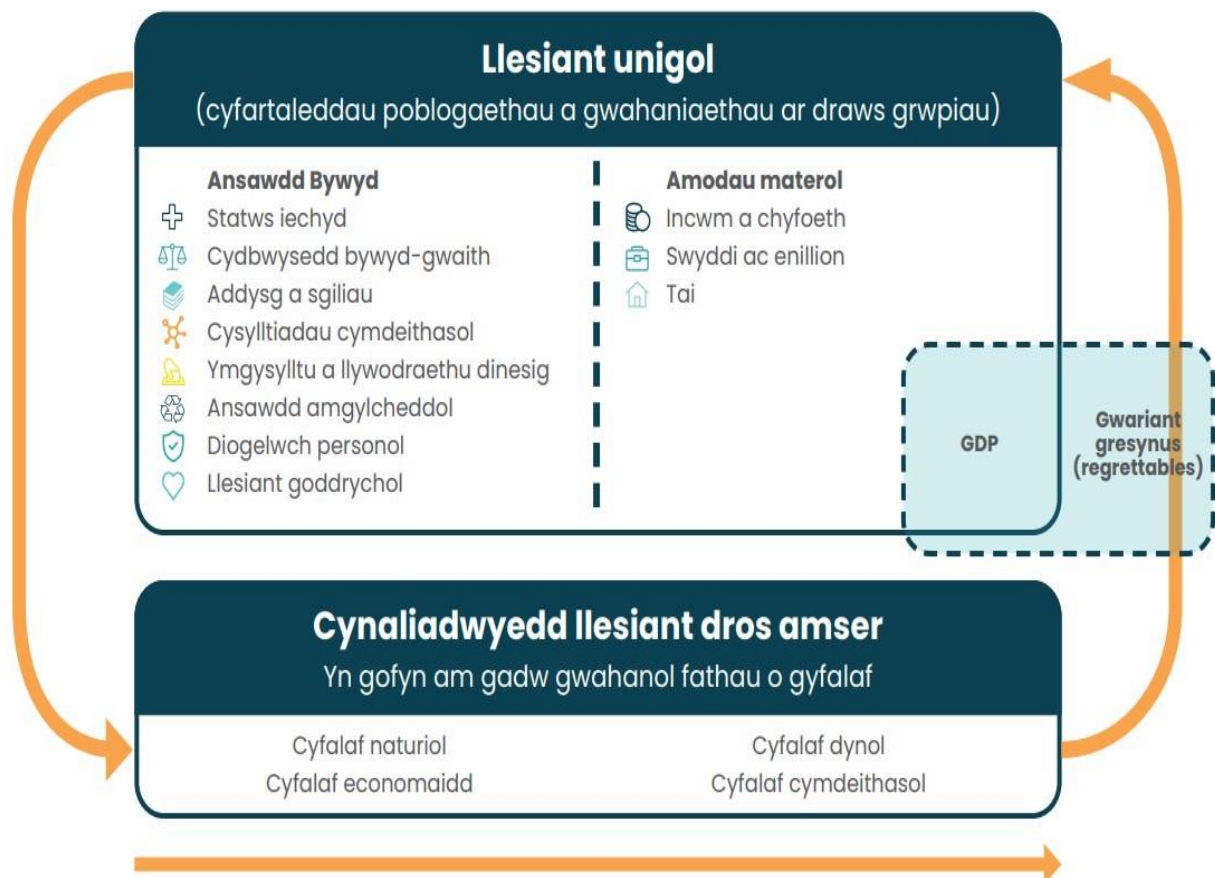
Llesiant unigol
(cyfartaleddau poblogaethau a gwahaniaethau ar draws grwpiau)

Ansawdd Bywyd
Statws iechyd
Cydbwysedd bywyd-gwaith
Addysg a sgiliau
Cysylltiadau cymdeithasol
Ymgysylltu a llywodraethu dinesig
Ansawdd amgylcheddol
Diogelwch personol
Llesiant goddrychol

Amodau materol
Incwm a chyfoeth
Swyddi ac enillion
Tai

GDP

Gwariant gresynus (regrettables)

Cynaliadwyedd llesiant dros amser
Yn gofyn am gadw gwahanol fathau o gyfalaf

Cyfalaf naturiol
Cyfalaf economaidd
Cyfalaf dynol
Cyfalaf cymdeithasol